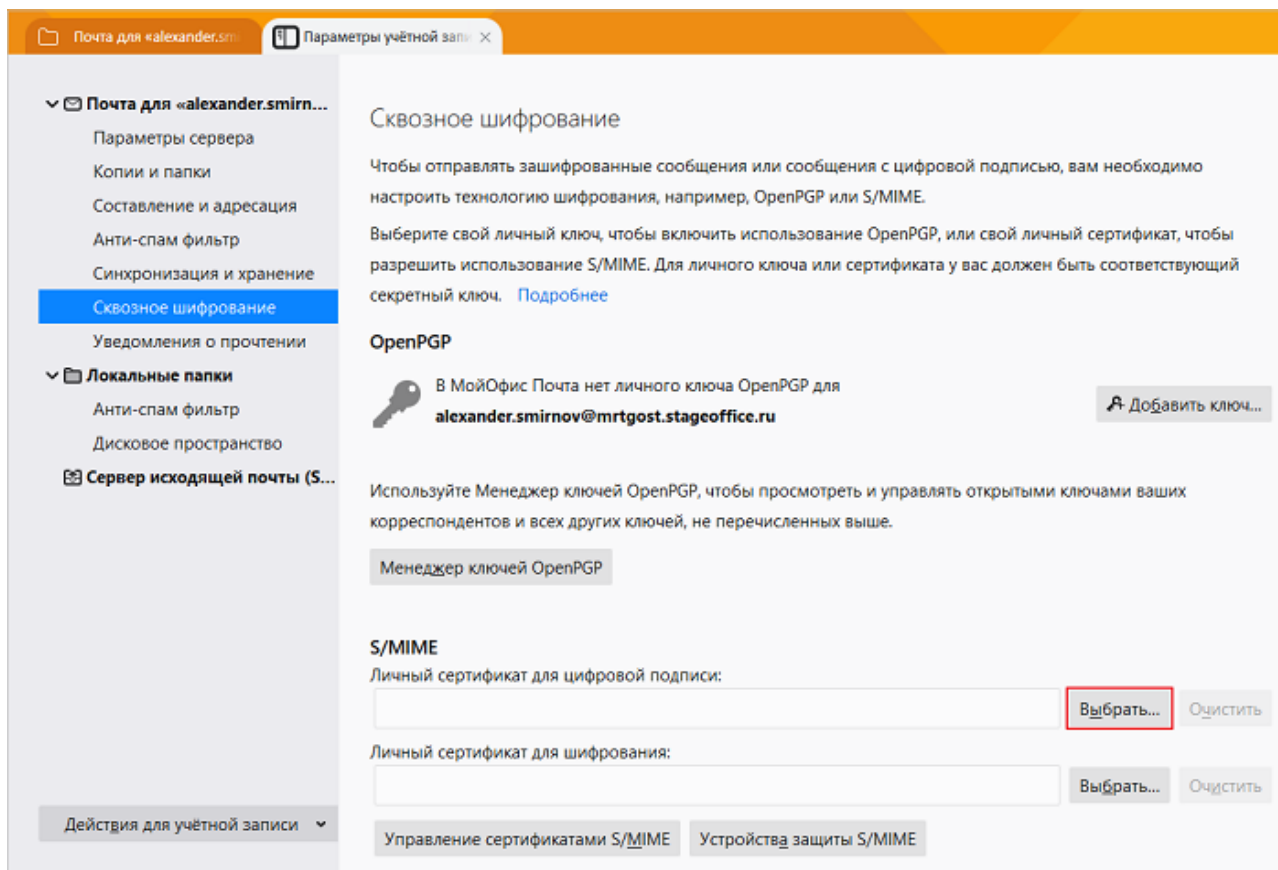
Почта для «alexander.sm
Параметры учётной запи ×

Почта для «alexander.smirn...
Параметры сервера
Копии и папки
Составление и адресация
Анти-спам фильтр
Синхронизация и хранение
Сквозное шифрование
Уведомления о прочтении
Локальные папки
Анти-спам фильтр
Дисковое пространство
Сервер исходящей почты (S...

Действия для учётной записи

Сквозное шифрование

Чтобы отправлять зашифрованные сообщения или сообщения с цифровой подписью, вам необходимо настроить технологию шифрования, например, OpenPGP или S/MIME.

Выберите свой личный ключ, чтобы включить использование OpenPGP, или свой личный сертификат, чтобы разрешить использование S/MIME. Для личного ключа или сертификата у вас должен быть соответствующий секретный ключ. Подробнее

OpenPGP

В МойОфис Почта нет личного ключа OpenPGP для
alexander.smirnov@mrtgost.stageoffice.ru

Добавить ключ...

Используйте Менеджер ключей OpenPGP, чтобы просмотреть и управлять открытыми ключами ваших корреспондентов и всех других ключей, не перечисленных выше.

Менеджер ключей OpenPGP

S/MIME

Личный сертификат для цифровой подписи:

Выбрать...
Очистить

Личный сертификат для шифрования:

Выбрать...
Очистить

Управление сертификатами S/MIME
Устройства защиты S/MIME